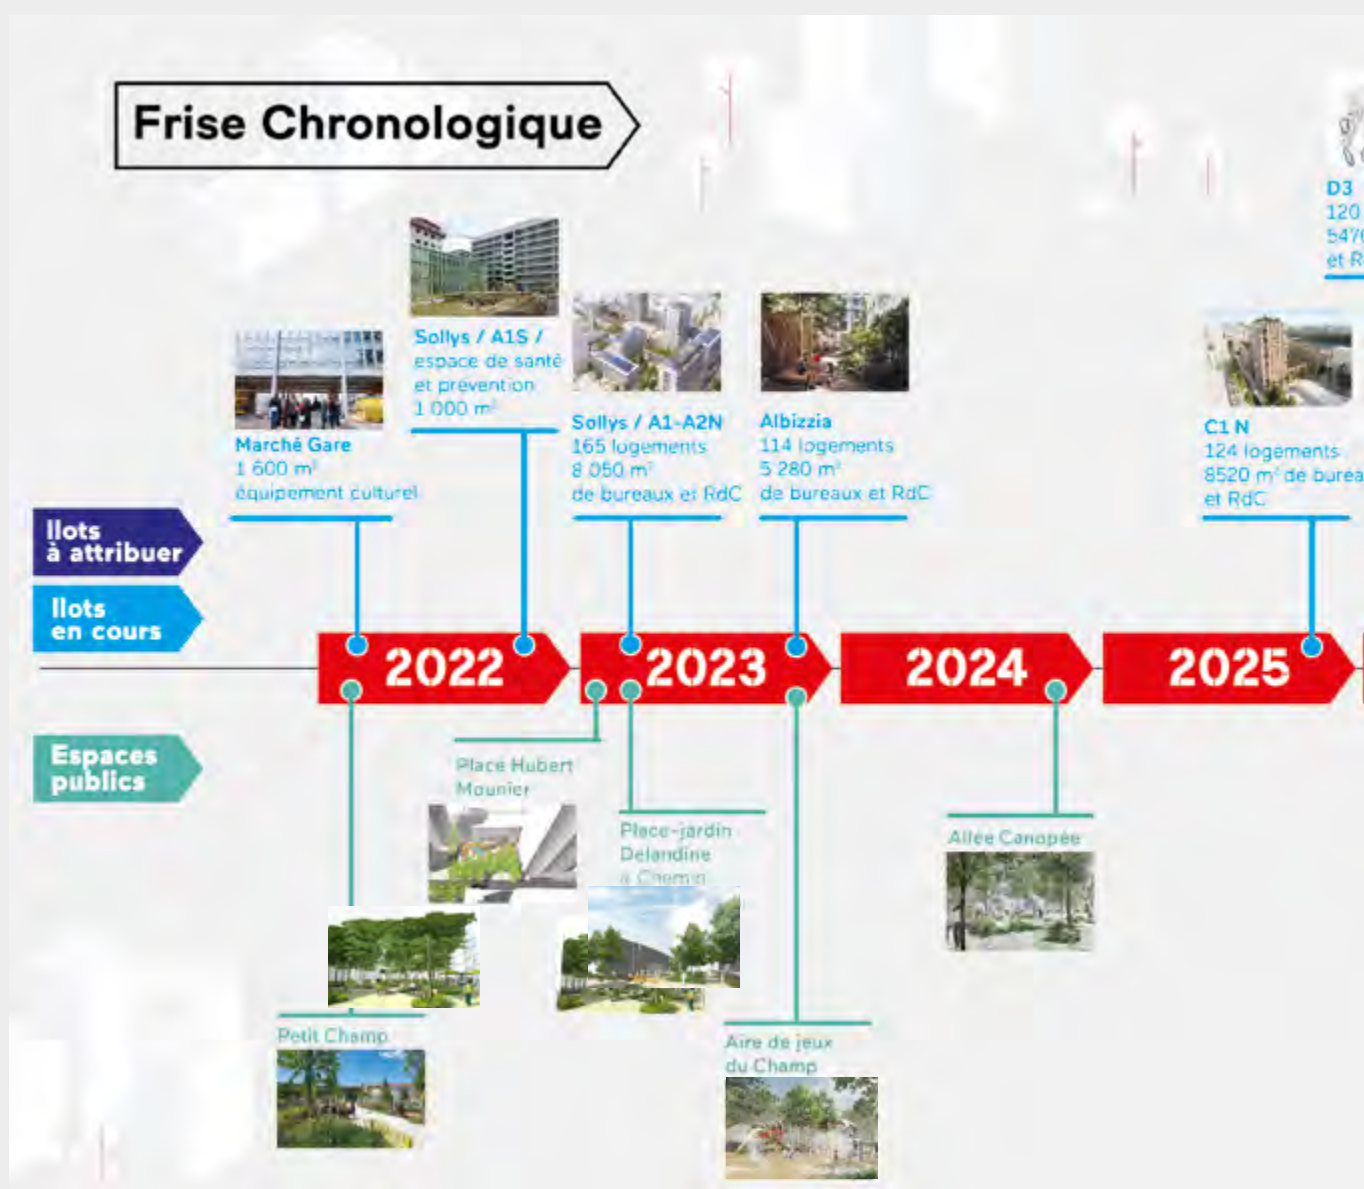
Frise Chronologique

D3
120 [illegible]
547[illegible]
et R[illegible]

Ilots à attribuer

Ilots en cours

Espaces publics

Marché Gare
1 600 m²
équipement culturel

Sollys / A1S /
espace de santé et prévention
1 000 m²

Sollys / A1-A2N
165 logements
8 050 m²
de bureaux et RdC

Albizzia
114 logements
5 280 m²
de bureaux et RdC

C1 N
124 logements
8520 m² de burea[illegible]
et RdC

2022

2023

2024

2025

Place Hubert Mounier

Place-jardin Delandine à Chemin

Allée Canopée

Petit Champ

Aire de jeux du Champ